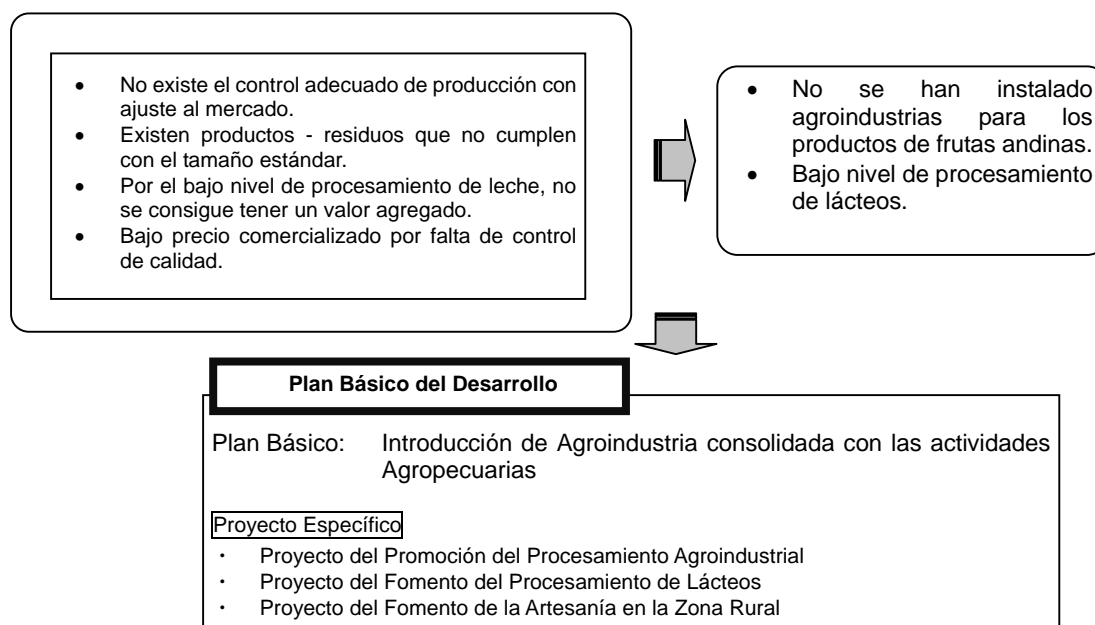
- No existe el control adecuado de producción con ajuste al mercado.
- Existen productos - residuos que no cumplen con el tamaño estándar.
- Por el bajo nivel de procesamiento de leche, no se consigue tener un valor agregado.
- Bajo precio comercializado por falta de control de calidad.

- No se han instalado agroindustrias para los productos de frutas andinas.
- Bajo nivel de procesamiento de lácteos.

Plan Básico del Desarrollo

Plan Básico: Introducción de Agroindustria consolidada con las actividades Agropecuarias

Proyecto Específico

- Proyecto del Promoción del Procesamiento Agroindustrial
- Proyecto del Fomento del Procesamiento de Lácteos
- Proyecto del Fomento de la Artesanía en la Zona Rural